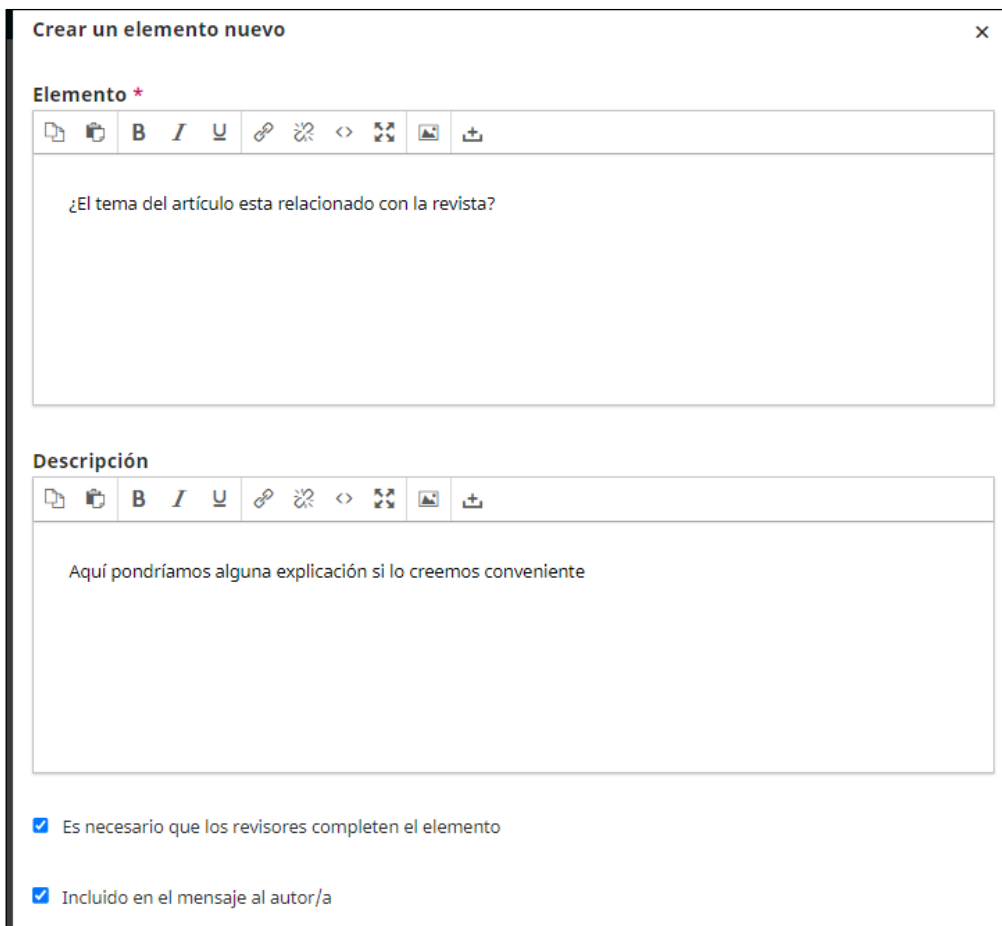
Crear un elemento nuevo

×

Elemento *

B I U

¿El tema del artículo esta relacionado con la revista?

Descripción

B I U

Aquí pondríamos alguna explicación si lo creemos conveniente

Es necesario que los revisores completen el elemento

Incluido en el mensaje al autor/a